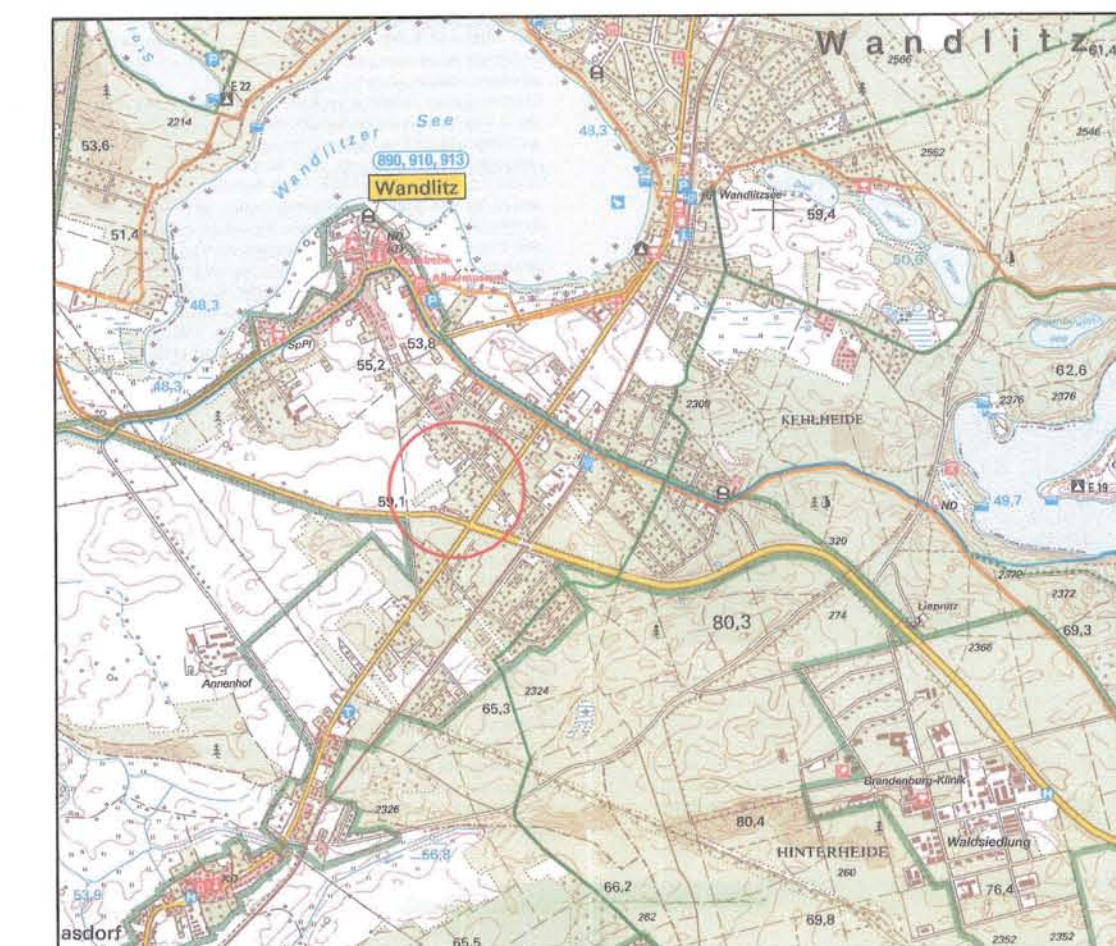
Wandlitz 61,4
2566
E 22
2214
Wandlitzer See
48,3
53,6
890, 910, 913
Wandlitz
Wandlitzsee
59,4
2562
2546
51,4
ND
50,6
48,3
SpPl
53,8
55,2
62,6
2376
2376
48,3
2308
KEHLHEIDE
59,1
ND
49,7
E 19
320
2372
2372
80,3
274
Liepnitz
69,3
2366
Annenhof
2324
65,3
Brandenburg-Klinik
2326
80,4
HINTERHEIDE
Waldsiedlung
66,8
260
53,9
66,2
76,4
262
69,8
asdorf
65,5
2352
2352